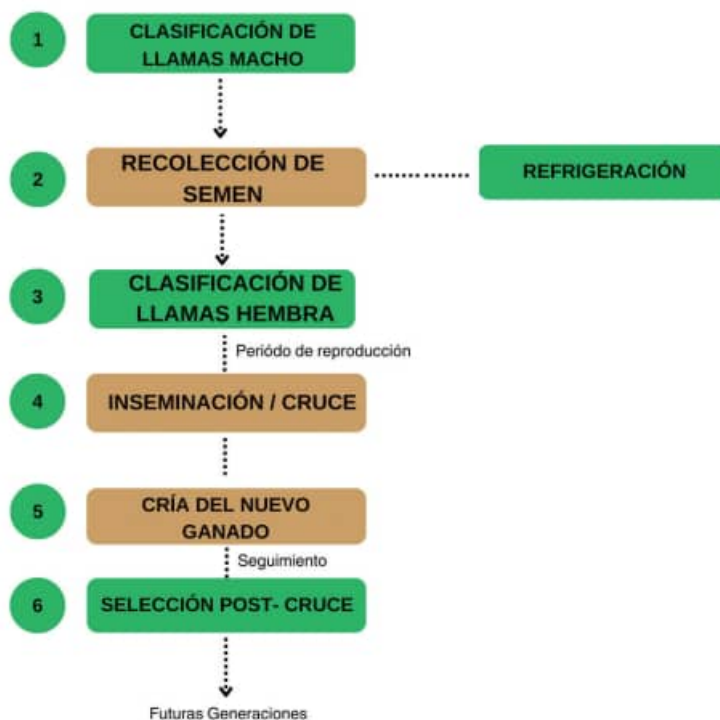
1 CLASIFICACIÓN DE LLAMAS MACHO

2 RECOLECCIÓN DE SEMEN

REFRIGERACIÓN

3 CLASIFICACIÓN DE LLAMAS HEMBRA

Período de reproducción

4 INSEMINACIÓN / CRUCE

5 CRÍA DEL NUEVO GANADO

Seguimiento

6 SELECCIÓN POST- CRUCE

Futuras Generaciones